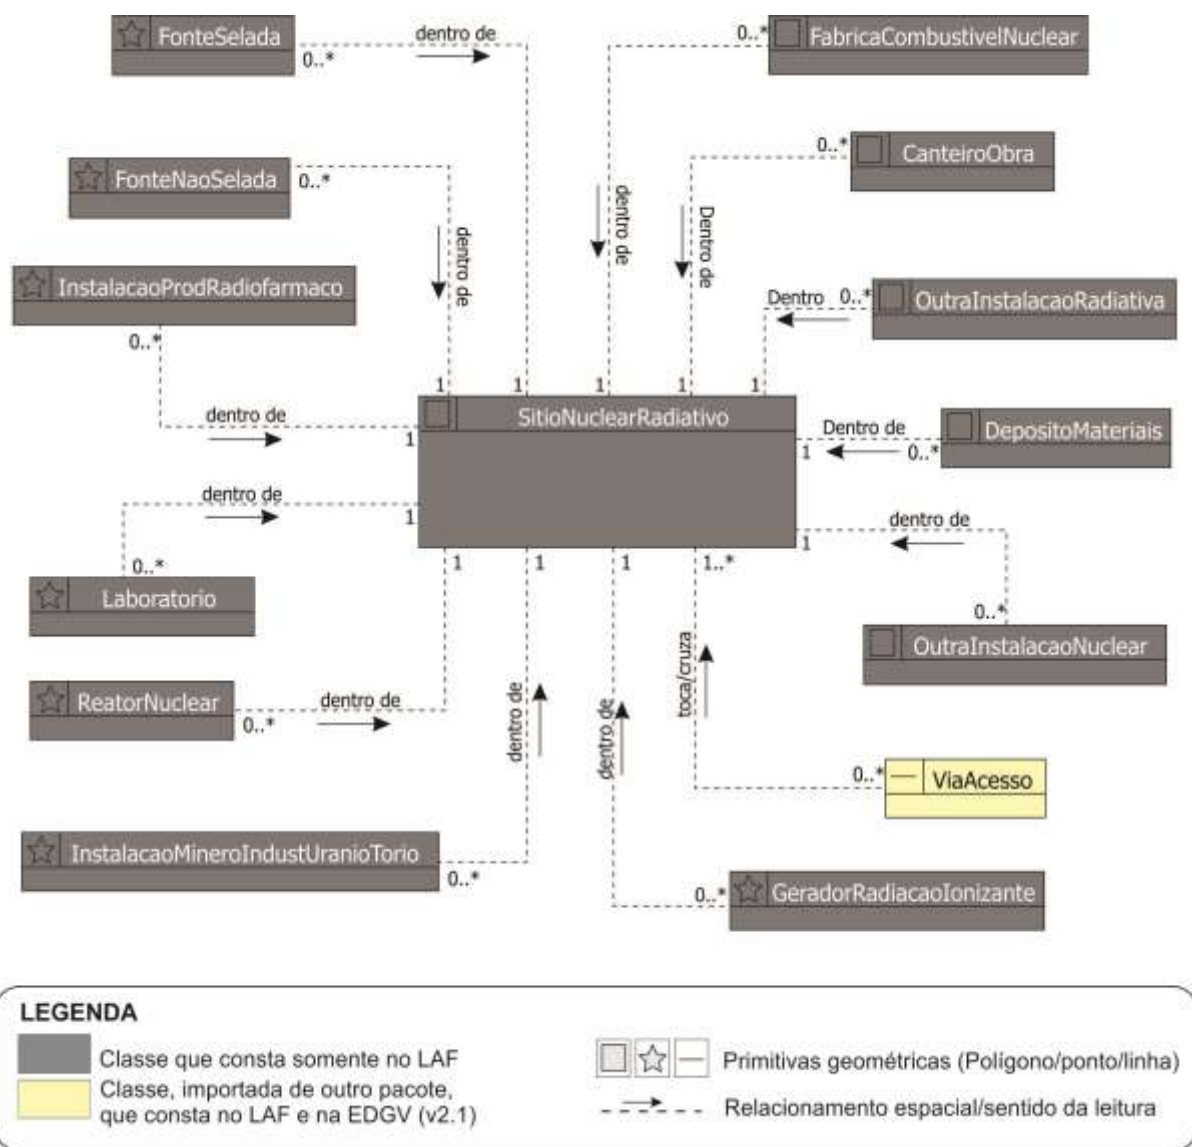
FonteSelada
0..*
dentro de
0..*
FabricaCombustivelNuclear
FonteNaoSelada
0..*
dentro de
dentro de
0..*
CanteiroObra
Dentro de
InstalacaoProdRadiofarmaco
Dentro
0..*
OutraInstalacaoRadiativa
0..*
1
1
1
1
1
dentro de
1
SitioNuclearRadiativo
Dentro de
1
0..*
DepositoMateriais
dentro de
1
dentro de
1
0..*
Laboratorio
1
1
1
1..*
0..*
OutraInstalacaoNuclear
ReatorNuclear
0..*
dentro de
dentro de
dentro de
toca/cruza
0..*
ViaAcesso
InstalacaoMineroIndustUranioTorio
0..*
0..*
GeradorRadiacaoIonizante

LEGENDA
Classe que consta somente no LAF
Classe, importada de outro pacote, que consta no LAF e na EDGV (v2.1)
Primitivas geométricas (Polígono/ponto/linha)
Relacionamento espacial/sentido da leitura